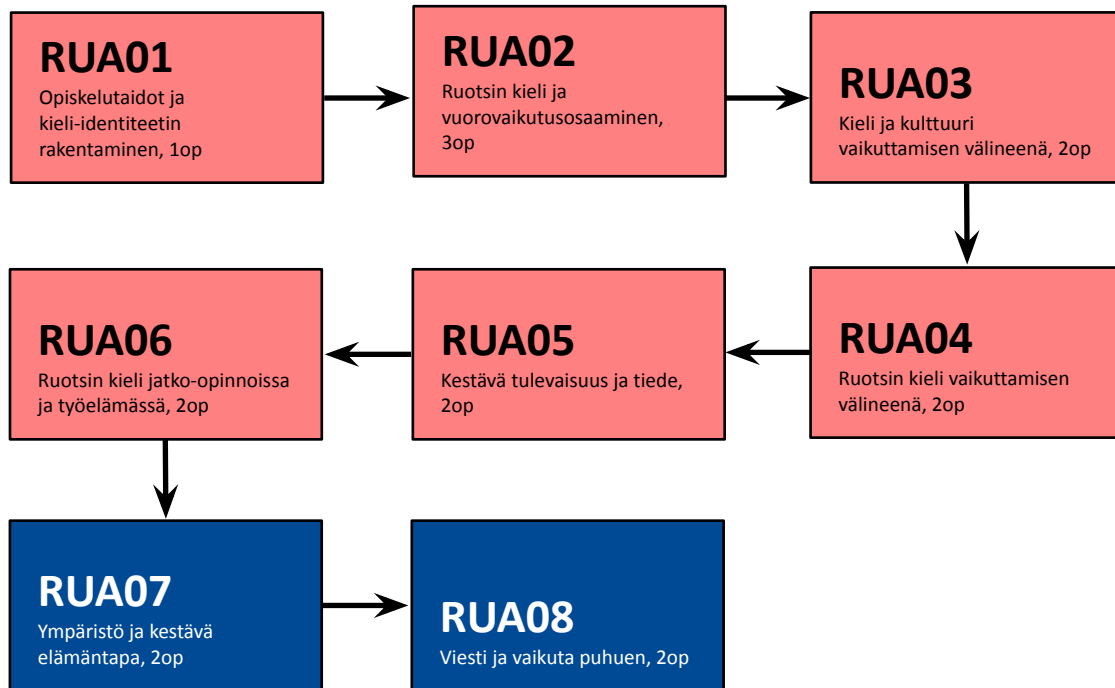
RUA01
Opiskelutaidot ja kieli-identiteetin rakentaminen, 1op

RUA02
Ruotsin kieli ja vuorovaikutusosaaminen, 3op

RUA03
Kieli ja kulttuuri vaikuttamisen välineenä, 2op

RUA04
Ruotsin kieli vaikuttamisen välineenä, 2op

RUA05
Kestävä tulevaisuus ja tiede, 2op

RUA06
Ruotsin kieli jatko-opinnoissa ja työelämässä, 2op

RUA07
Ympäristö ja kestävä elämäntapa, 2op

RUA08
Viesti ja vaikuta puhuen, 2op